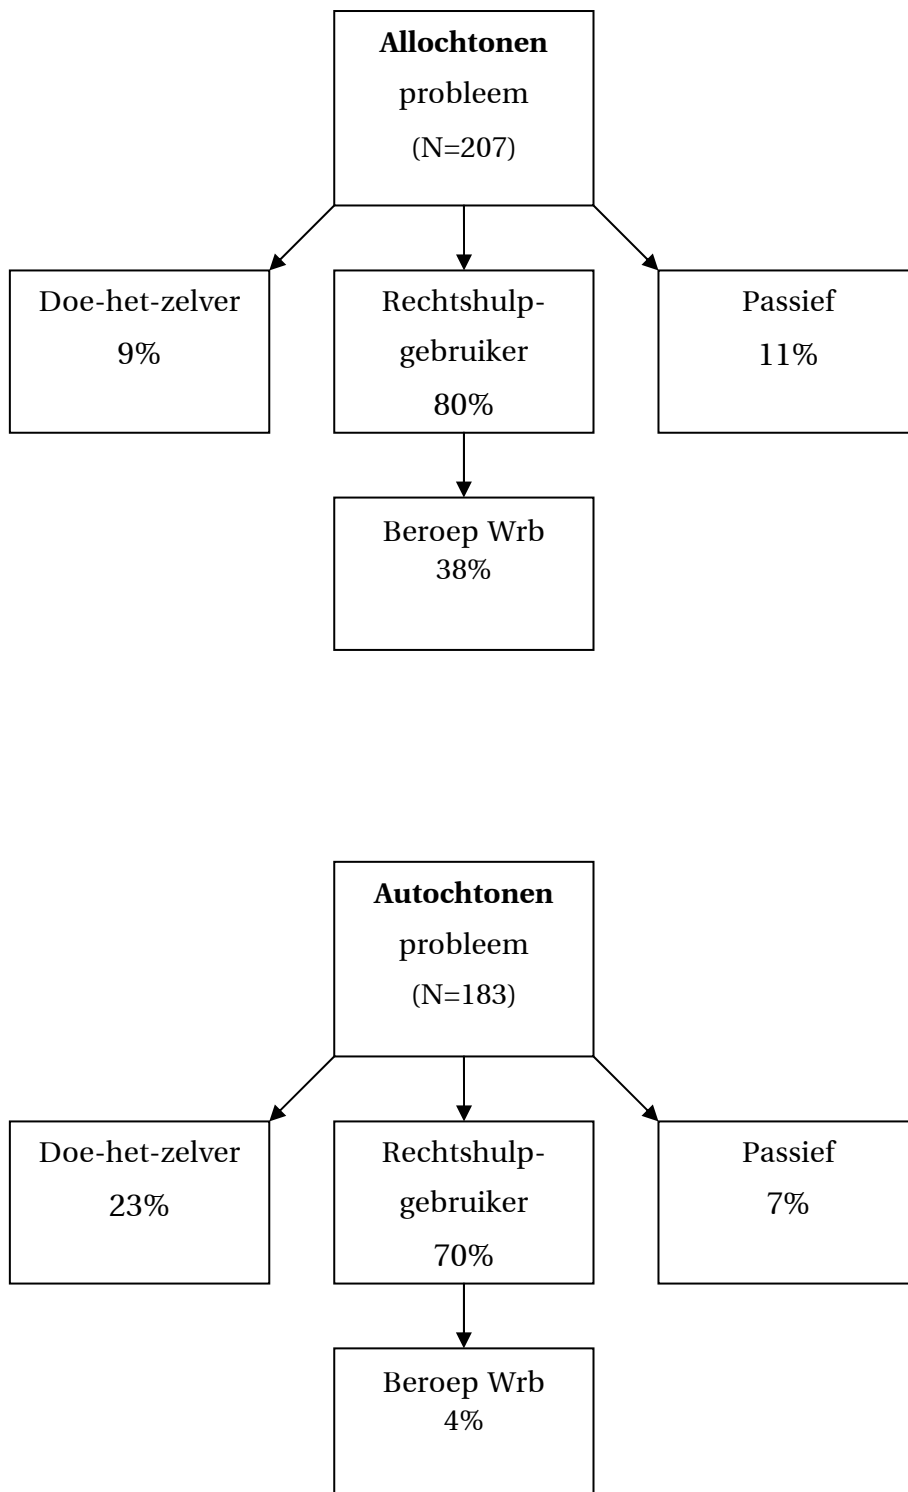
**Allochtonen**
probleem
(N=207)

Doe-het-zelver
9%

Rechtshulpgebruiker
80%

Passief
11%

Beroep Wrb
38%

**Autochtonen**
probleem
(N=183)

Doe-het-zelver
23%

Rechtshulpgebruiker
70%

Passief
7%

Beroep Wrb
4%